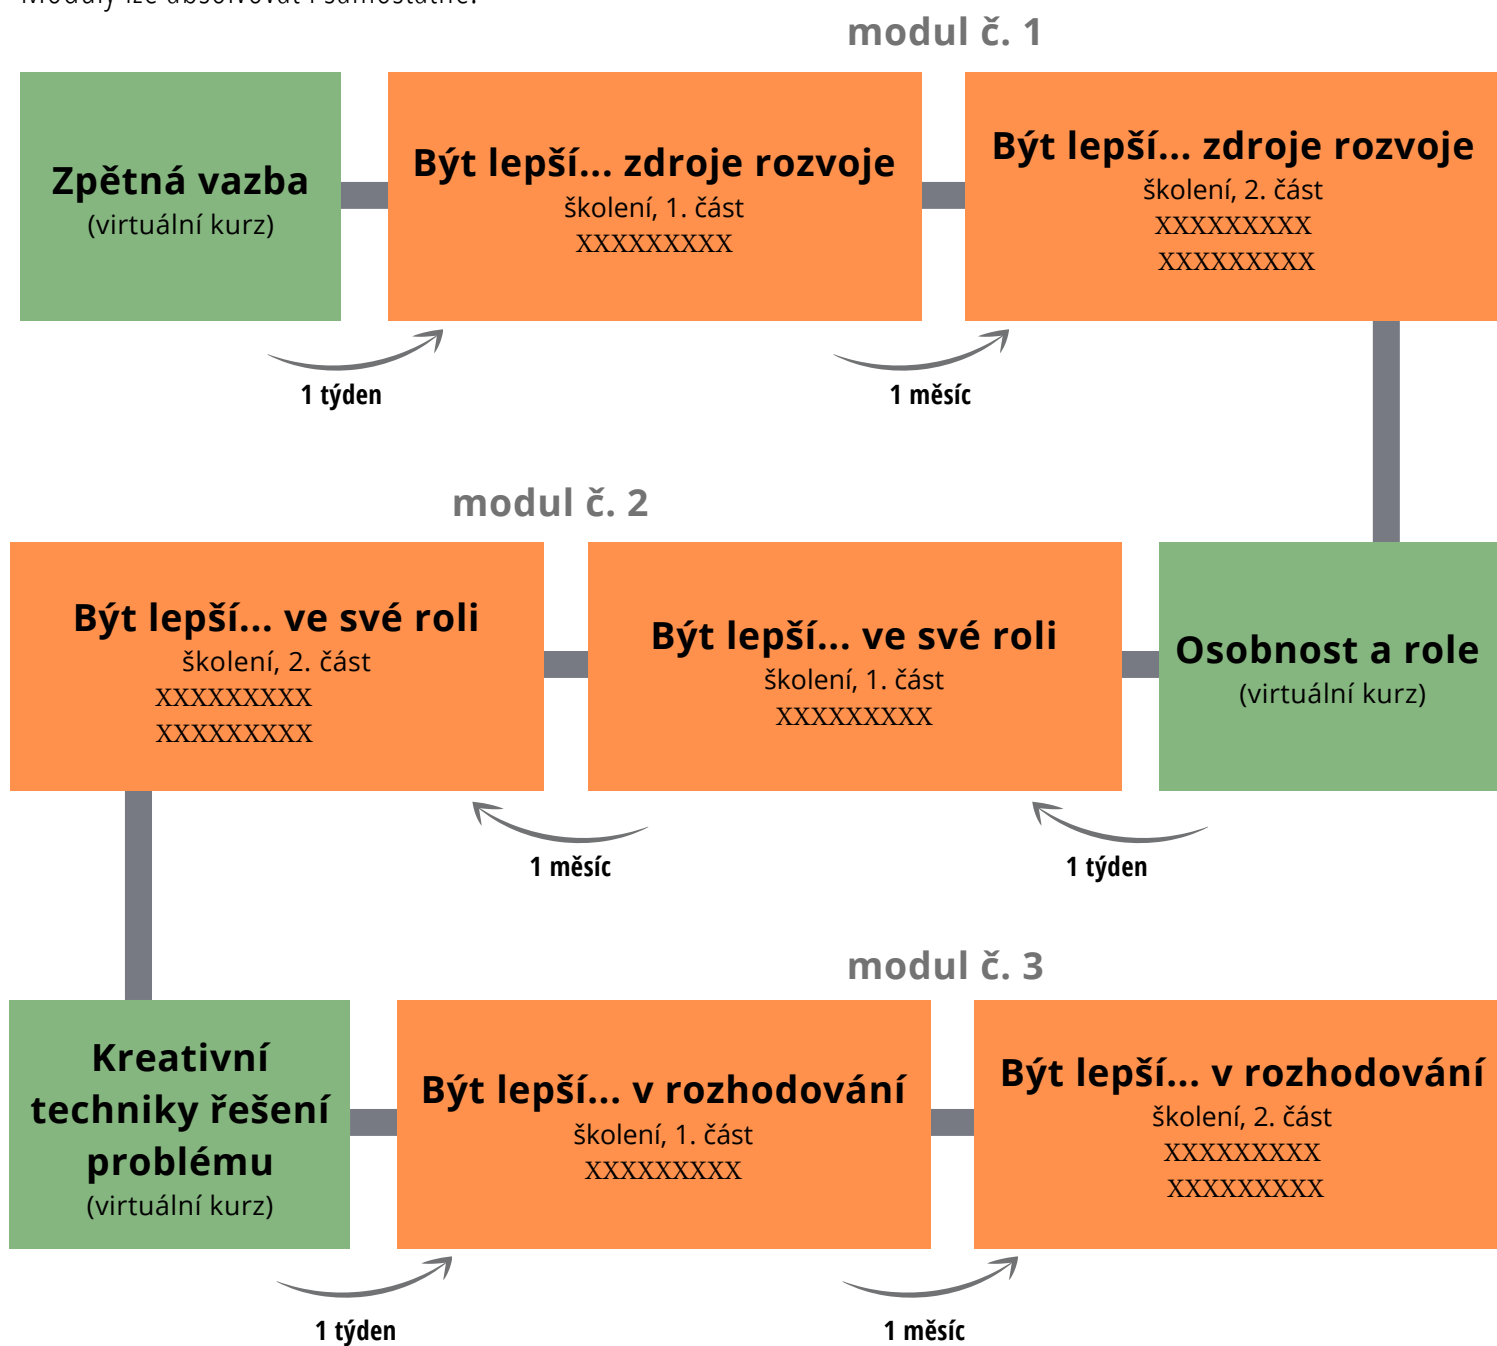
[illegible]

modul č. 1

Zpětná vazba
(virtuální kurz)

Být lepší... zdroje rozvoje
školení, 1. část
XXXXXXXXX

Být lepší... zdroje rozvoje
školení, 2. část
XXXXXXXXX
XXXXXXXXX

1 týden

1 měsíc

modul č. 2

Osobnost a role
(virtuální kurz)

Být lepší... ve své roli
školení, 1. část
XXXXXXXXX

Být lepší... ve své roli
školení, 2. část
XXXXXXXXX
XXXXXXXXX

1 týden

1 měsíc

modul č. 3

Kreativní techniky řešení problému
(virtuální kurz)

Být lepší... v rozhodování
školení, 1. část
XXXXXXXXX

Být lepší... v rozhodování
školení, 2. část
XXXXXXXXX
XXXXXXXXX

1 týden

1 měsíc